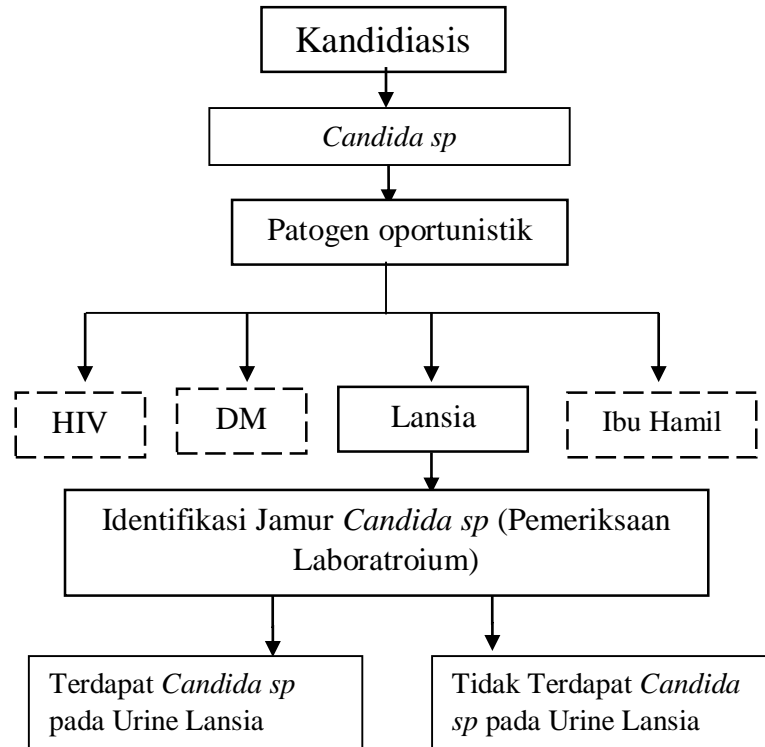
Kandidiasis

Candida sp

Patogen oportunistik

HIV

DM

Lansia

Ibu Hamil

Identifikasi Jamur Candida sp (Pemeriksaan Laboratroium)

Terdapat Candida sp pada Urine Lansia

Tidak Terdapat Candida sp pada Urine Lansia